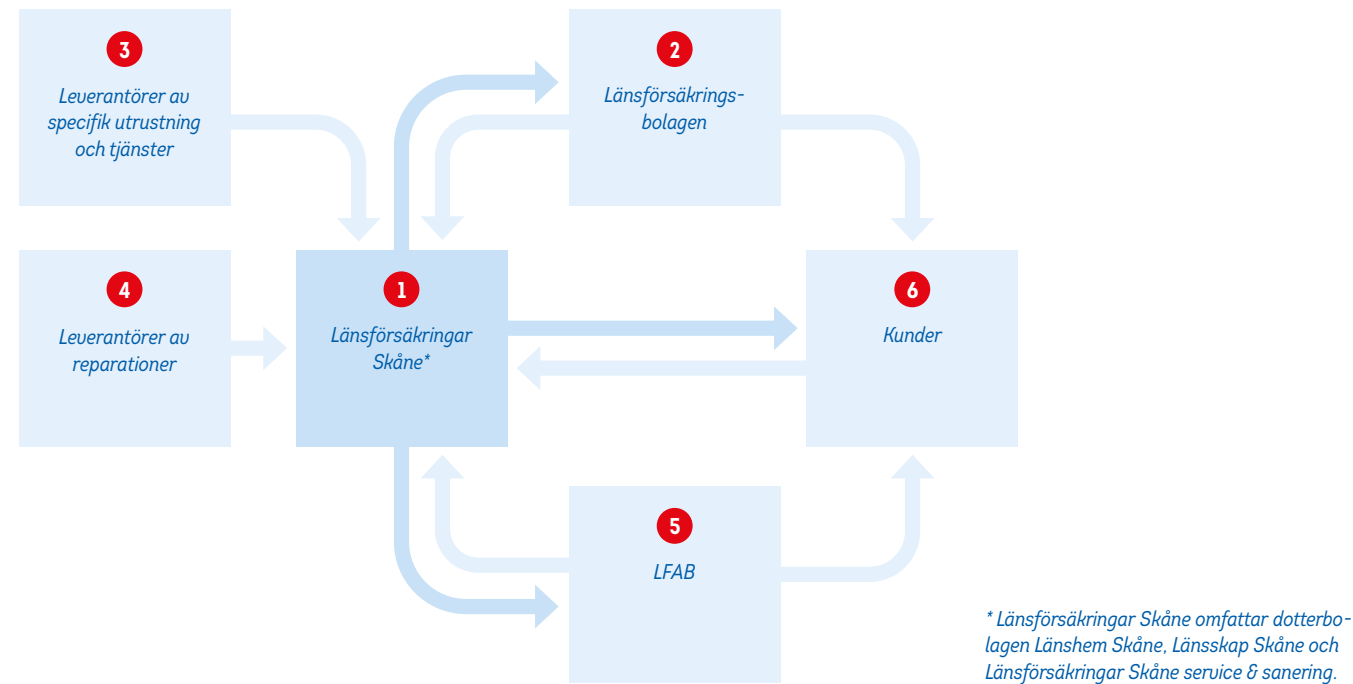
3

Leverantörer av specifik utrustning och tjänster

2

Länsförsäkringsbolagen

4

Leverantörer av reparationer

1

Länsförsäkringar Skåne*

6

Kunder

5

LFAB

* Länsförsäkringar Skåne omfattar dotterbolagen Länshem Skåne, Länsskap Skåne och Länsförsäkringar Skåne service & sanering.